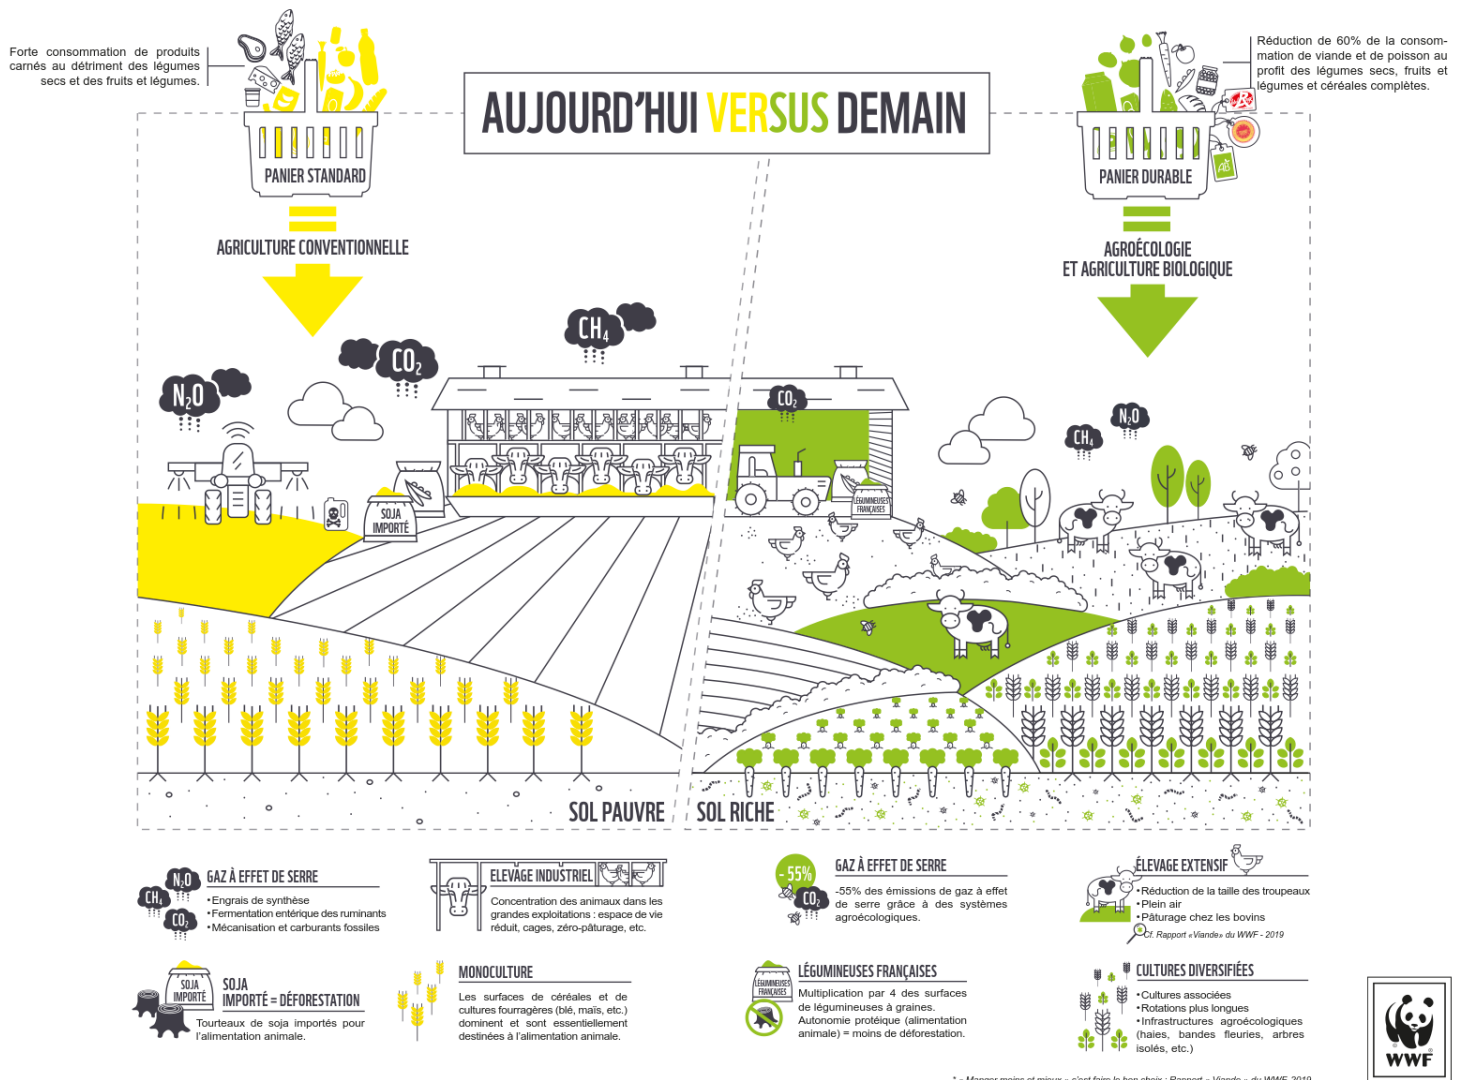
Forte consommation de produits carnés au détriment des légumes secs et des fruits et légumes.

AUJOURD'HUI VERSUS DEMAIN

Réduction de 60% de la consommation de viande et de poisson au profit des légumes secs, fruits et légumes et céréales complètes.

PANIER STANDARD

PANIER DURABLE

AB

AGRICULTURE CONVENTIONNELLE

AGROÉCOLOGIE ET AGRICULTURE BIOLOGIQUE

$N_2O$

$CO_2$

$CH_4$

$CO_2$

$CH_4$

$N_2O$

SOJA IMPORTÉ

LÉGUMINEUSES FRANÇAISES

SOL PAUVRE

SOL RICHE

$N_2O$ $CH_4$ $CO_2$ GAZ À EFFET DE SERRE
• Engrais de synthèse
• Fermentation entérique des ruminants
• Mécanisation et carburants fossiles

ELEVAGE INDUSTRIEL
Concentration des animaux dans les grandes exploitations : espace de vie réduit, cages, zéro-pâturage, etc.

- 55% $CO_2$ GAZ À EFFET DE SERRE
-55% des émissions de gaz à effet de serre grâce à des systèmes agroécologiques.

ÉLEVAGE EXTENSIF
• Réduction de la taille des troupeaux
• Plein air
• Pâturage chez les bovins
Cf. Rapport «Viande» du WWF - 2019

SOJA IMPORTÉ
SOJA IMPORTÉ = DÉFORESTATION
Tourteaux de soja importés pour l'alimentation animale.

MONOCULTURE
Les surfaces de céréales et de cultures fourragères (blé, maïs, etc.) dominent et sont essentiellement destinées à l'alimentation animale.

LÉGUMINEUSES FRANÇAISES
LÉGUMINEUSES FRANÇAISES
Multiplication par 4 des surfaces de légumineuses à graines.
Autonomie protéique (alimentation animale) = moins de déforestation.

CULTURES DIVERSIFIÉES
• Cultures associées
• Rotations plus longues
• Infrastructures agroécologiques (haies, bandes fleuries, arbres isolés, etc.)

WWF

* « Manger moins et mieux » c'est faire le bon choix : Rapport « Viande » du WWF, 2019